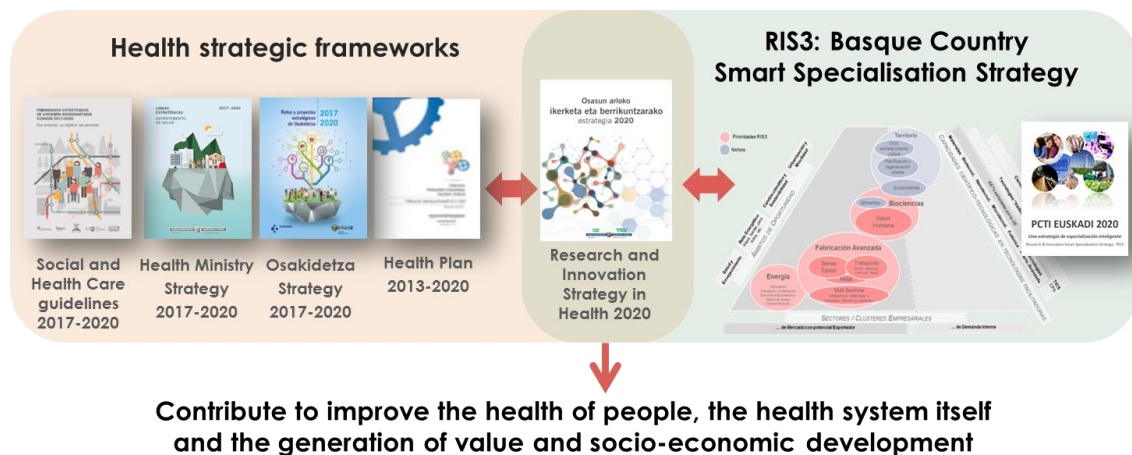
Health strategic frameworks

RIS3: Basque Country Smart Specialisation Strategy

LÍNEAS ESTRATÉGICAS 2017-2020

Retos y proyectos estratégicos de Osakidetza 2017 2020

Osasun arloko ikerketa eta berrikuntzarako estrategia 2020

Social and Health Care guidelines 2017-2020

Health Ministry Strategy 2017-2020

Osakidetza Strategy 2017-2020

Health Plan 2013-2020

Research and Innovation Strategy in Health 2020

Prioridades RIS3
Nichos

Territorio

Ecosistemas

Biociencias

Salud Humana

Alimentación

Fabricación Avanzada

Energía

Transporte

Bienes Equipo

Medio Sectorial

SECTORES / CLÚSTERES EMPRESARIALES

... de Mercado con potencial Exportador

... de Demanda interna

PCTI EUSKADI 2020

Una estrategia de especialización inteligente

Research & Innovation Smart Specialisation Strategy - RIS3

Contribute to improve the health of people, the health system itself and the generation of value and socio-economic development